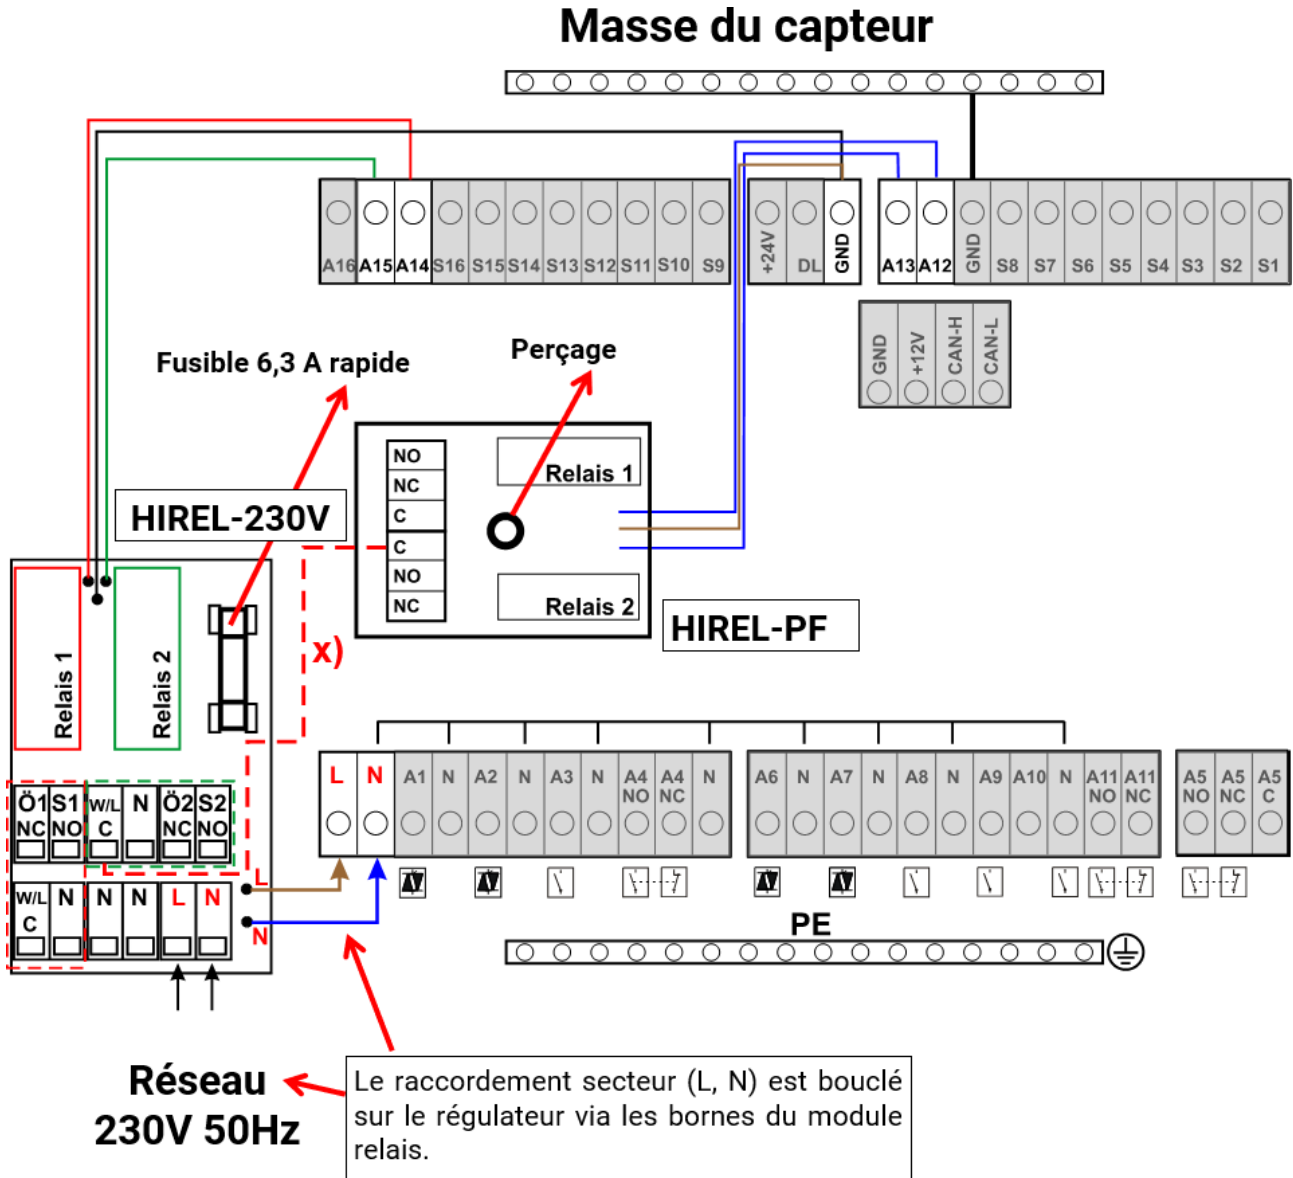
Masse du capteur

A16 A15 A14 S16 S15 S14 S13 S12 S11 S10 S9

+24V DL GND

A13 A12 GND S8 S7 S6 S5 S4 S3 S2 S1

GND +12V CAN-H CAN-L

Fusible 6,3 A rapide

Perçage

NO
NC
C
C
NO
NC

Relais 1

Relais 2

HIREL-230V

HIREL-PF

x)

Relais 1

Relais 2

Ö1 S1 W/L N Ö2 S2
NC NO C NC NO

W/L N N N L N
C

L

N

L N A1 N A2 N A3 N A4 A4 N
NO NC

A6 N A7 N A8 N A9 A10 N A11 A11
NO NC

A5 A5 A5
NO NC C

PE

Réseau
230V 50Hz

Le raccordement secteur (L, N) est bouclé sur le régulateur via les bornes du module relais.